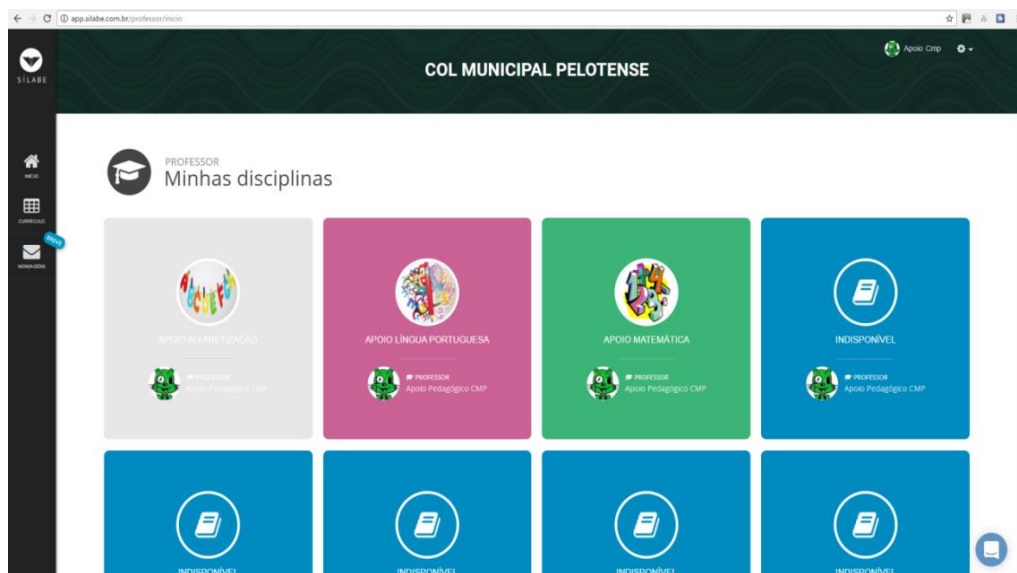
app.silabe.com.br/professor/inicio

SILABE

INÍCIO

CURRÍCULO

MENSAGENS

BREVE

COL MUNICIPAL PELOTENSE

Apoio Cmp

PROFESSOR
Minhas disciplinas

APOIO ALFABETIZAÇÃO
PROFESSOR
Apoio Pedagógico CMP

APOIO LÍNGUA PORTUGUESA
PROFESSOR
Apoio Pedagógico CMP

APOIO MATEMÁTICA
PROFESSOR
Apoio Pedagógico CMP

INDISPONÍVEL
PROFESSOR
Apoio Pedagógico CMP

INDISPONÍVEL

INDISPONÍVEL

INDISPONÍVEL

INDISPONÍVEL